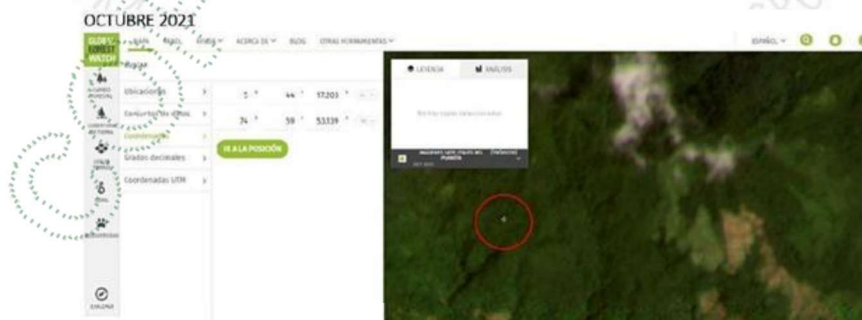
OCTUBRE 2021

GLOBAL FOREST WATCH

MAPA

ACERCA DE

BLOG

OTRAS HERRAMIENTAS

ESPAÑOL

Ubicaciones

Conjuntos de datos

Coordenadas

Grados decimales

Coordenadas UTM

5 ° 44 ' 17.203 "

74 ° 59 ' 53.339 "

IR A LA POSICIÓN

LEYENDA

ANÁLISIS

No hay capas seleccionadas

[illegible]

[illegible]

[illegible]

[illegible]

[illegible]

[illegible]